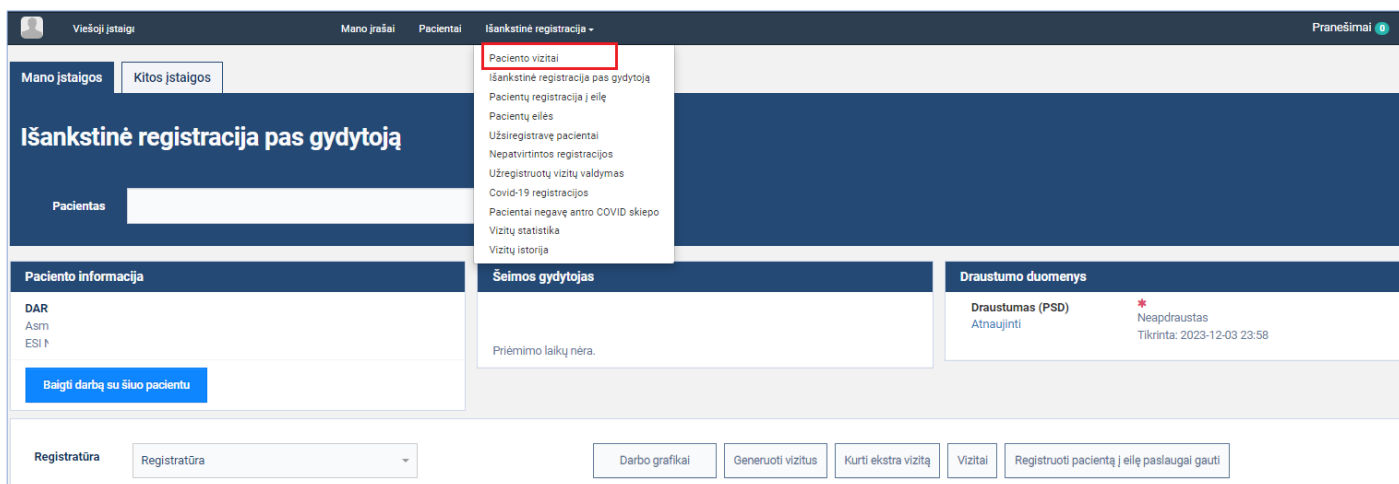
Viešoji įstaiga
Mano įrašai
Pacientai
Išankstinė registracija
Pranešimai 0

Paciento vizitai
Išankstinė registracija pas gydytoją
Pacientų registracija į eilę
Pacientų eilės
Užsiregistravę pacientai
Nepatvirtintos registracijos
Užregistruotų vizitų valdymas
Covid-19 registracijos
Pacientai negavę antro COVID skiepo
Vizitų statistika
Vizitų istorija

Mano įstaigos
Kitos įstaigos

Išankstinė registracija pas gydytoją

Pacientas

Paciento informacija
DAR
Asm
ESI N
Baigti darbą su šiuo pacientu

Šeimos gydytojas
Priėmimo laikų nėra.

Draustumo duomenys
Draustumas (PSD)
Atnaujinti
*
Neapdraustas
Tikrinta: 2023-12-03 23:58

Registratūra
Registratūra
Darbo grafikai
Generuoti vizitus
Kurti ekstra vizitą
Vizitai
Registruoti pacientą į eilę paslaugai gauti